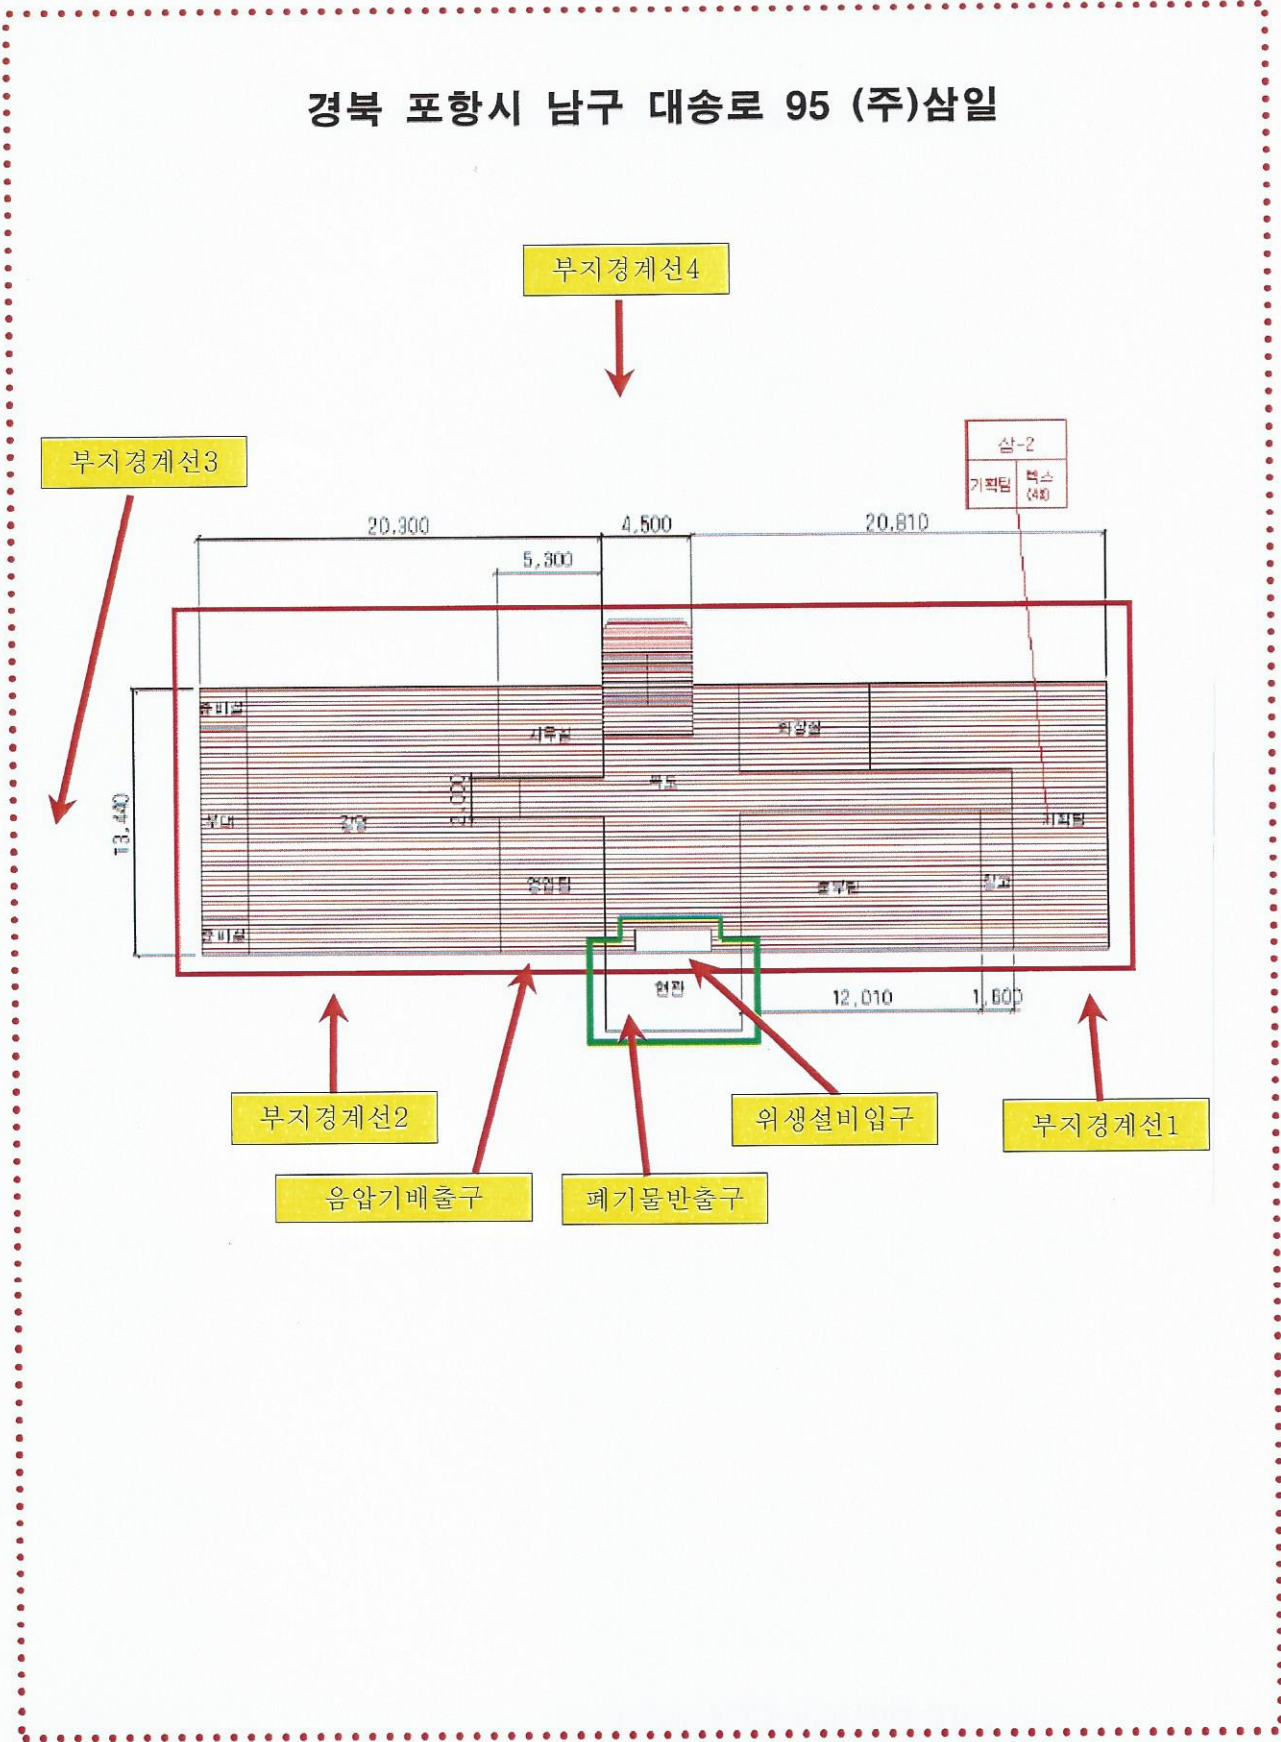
경북 포항시 남구 대송로 95 (주)삼일

부지경계선4

부지경계선3

삼-2

기획팀

박스 (4회)

20,300

4,500

20,810

5,300

13,440

준비실

사무실

위생실

복도

강당

기획팀

영업팀

총무팀

창고

준비실

현관

12,010

1,800

부지경계선2

음압기배출구

폐기물반출구

위생설비입구

부지경계선1